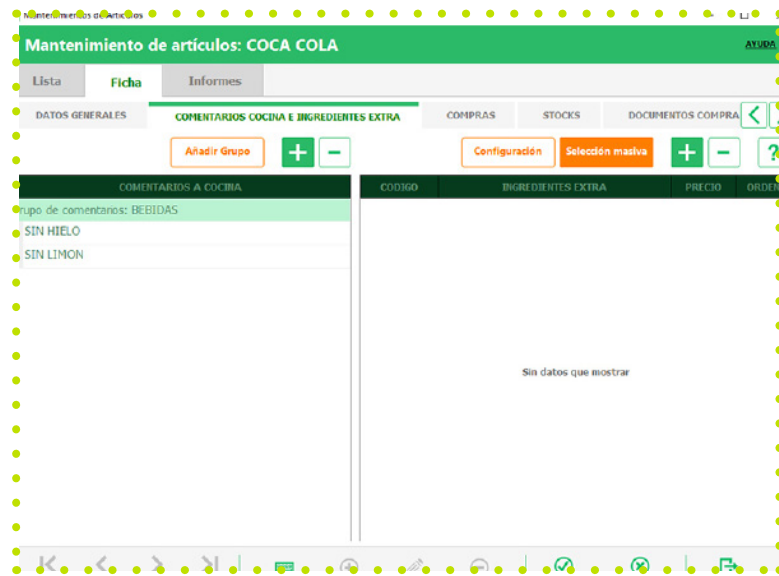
Mantenimientos de Artículos

Mantenimiento de artículos: COCA COLA

AYUDA

Lista
Ficha
Informes

DATOS GENERALES
COMENTARIOS COCINA E INGREDIENTES EXTRA
COMPRAS
STOCKS
DOCUMENTOS COMPRA

Añadir Grupo
Configuración
Selección masiva

| COMENTARIOS A COCINA |
|---|
| rupo de comentarios: BEBIDAS |
| SIN HIELO |
| SIN LIMON |

| CODIGO | INGREDIENTES EXTRA | PRECIO | ORDEN |
|---|---|---|---|

Sin datos que mostrar